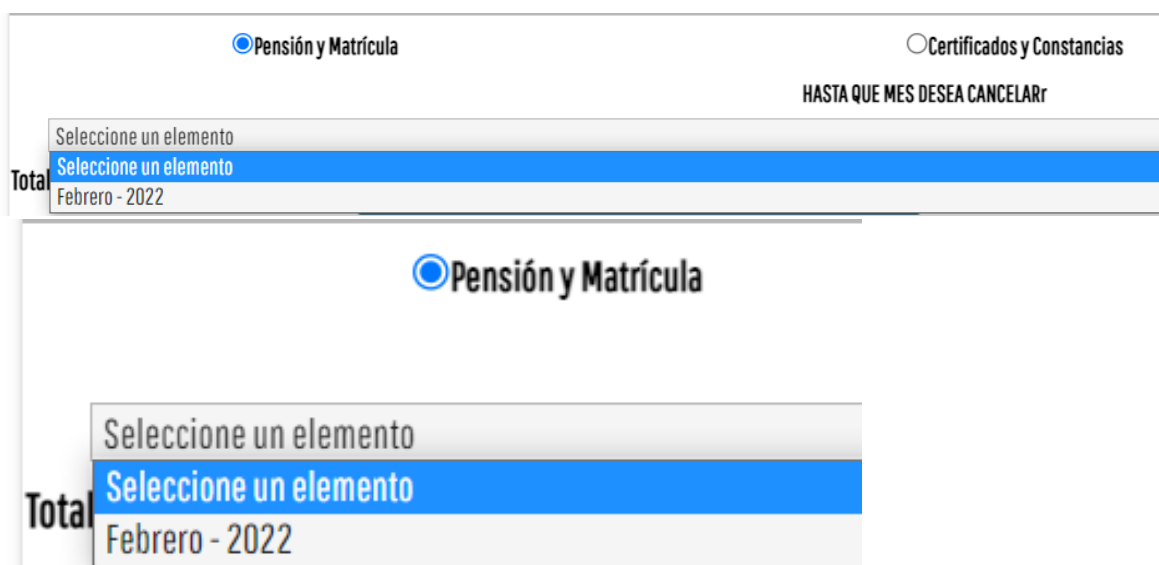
Pensión y Matrícula

Certificados y Constancias

HASTA QUE MES DESEA CANCELARr

Seleccione un elemento

Seleccione un elemento

Total

Febrero - 2022

Pensión y Matrícula

Seleccione un elemento

Seleccione un elemento

Total

Febrero - 2022